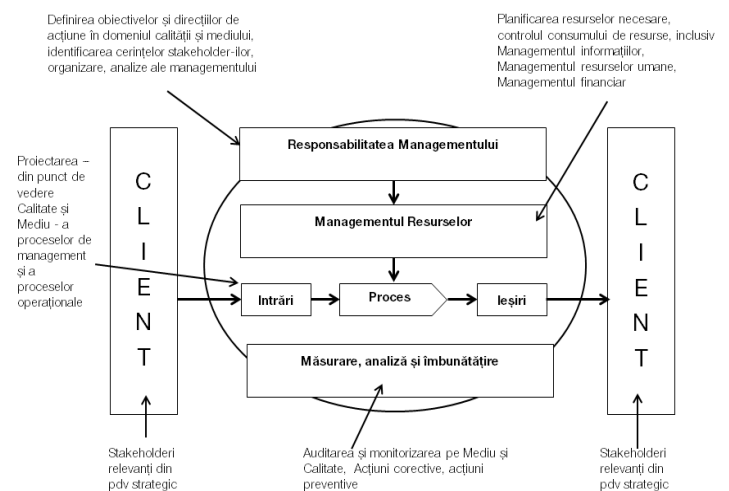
Definirea obiectivelor și direcțiilor de acțiune în domeniul calității și mediului, identificarea cerințelor stakeholder-ilor, organizare, analize ale managementului

Planificarea resurselor necesare, controlul consumului de resurse, inclusiv Managementul informațiilor, Managementul resurselor umane, Managementul financiar

Proiectarea – din punct de vedere Calitate și Mediu - a proceselor de management și a proceselor operaționale

C
L
I
E
N
T

Responsabilitatea Managementului

Managementul Resurselor

Intrări

Proces

Ieșiri

Măsurare, analiză și îmbunătățire

C
L
I
E
N
T

Stakeholderi relevanți din pdv strategic

Auditarea și monitorizarea pe Mediu și Calitate, Acțiuni corective, acțiuni preventive

Stakeholderi relevanți din pdv strategic